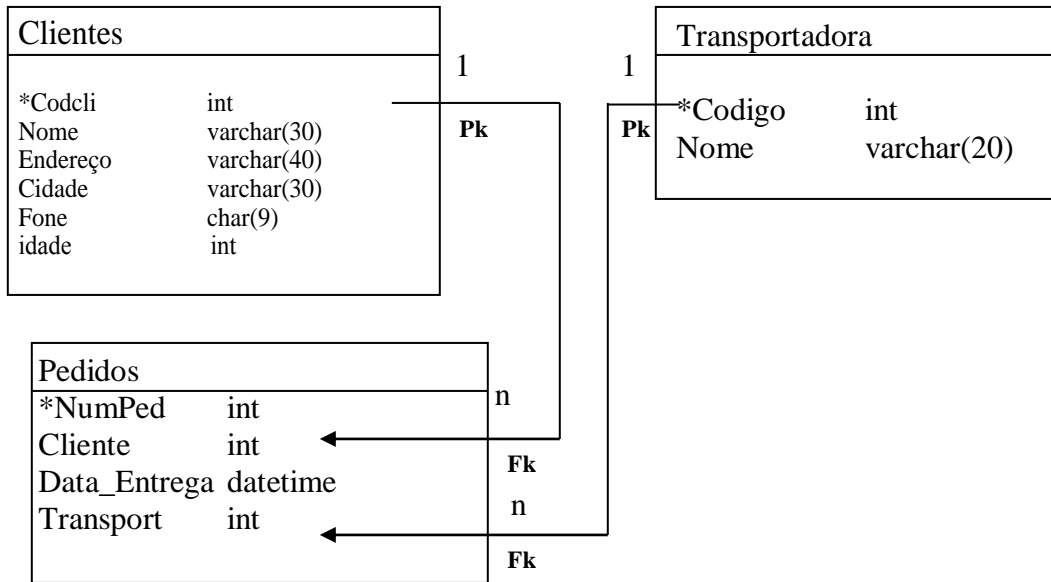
Clientes

*Codcli int
Nome varchar(30)
Endereço varchar(40)
Cidade varchar(30)
Fone char(9)
idade int

1

Pk

1

Pk

Transportadora

*Codigo int
Nome varchar(20)

Pedidos

*NumPed int
Cliente int
Data_Entrega datetime
Transport int

n

Fk

n

Fk